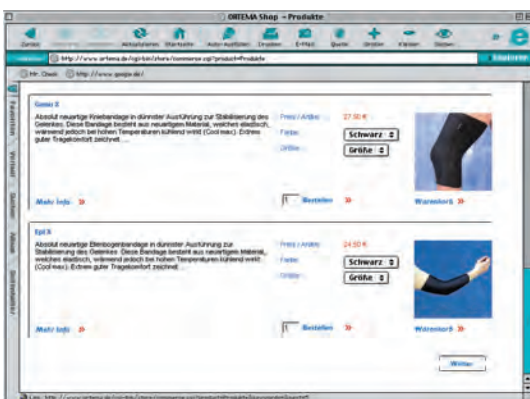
ORTEMA Shop – Produkte

Zurück Vorwärts Aktualisieren Startseite Auto-Ausfüllen Drucken E-Mail Quote Größer Kleiner Ziehen

http://www.ortema.de/cgi-bin/shop/commerce.cgi?product=Produkte

Einkaufen

Mr. Oasis http://www.genije.de/

Favoriten Verlauf Suchen Album Seitenhalter

Genu X

Absolut neuartige Kniebandage in dünnster Ausführung zur Stabilisierung des Gelenkes. Diese Bandage besteht aus neuartigem Material, welches elastisch, während jedoch bei hohen Temperaturen kühlend wirkt (Cool max). Extrem guter Tragekomfort zeichnet ...

Preis / Artikel 27,90 €

Farbe Schwarz

Größe Größe

Mehr Info »

1 Bestellen »

Warenkorb »

Epi X

Absolut neuartige Ellenbogenbandage in dünnster Ausführung zur Stabilisierung des Gelenkes. Diese Bandage besteht aus neuartigem Material, welches elastisch, während jedoch bei hohen Temperaturen kühlend wirkt (Cool max). Extrem guter Tragekomfort zeichnet ...

Preis / Artikel 24,50 €

Farbe Schwarz

Größe Größe

Mehr Info »

1 Bestellen »

Warenkorb »

Weiter

Link: http://www.ortema.de/cgi-bin/shop/commerce.cgi?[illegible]